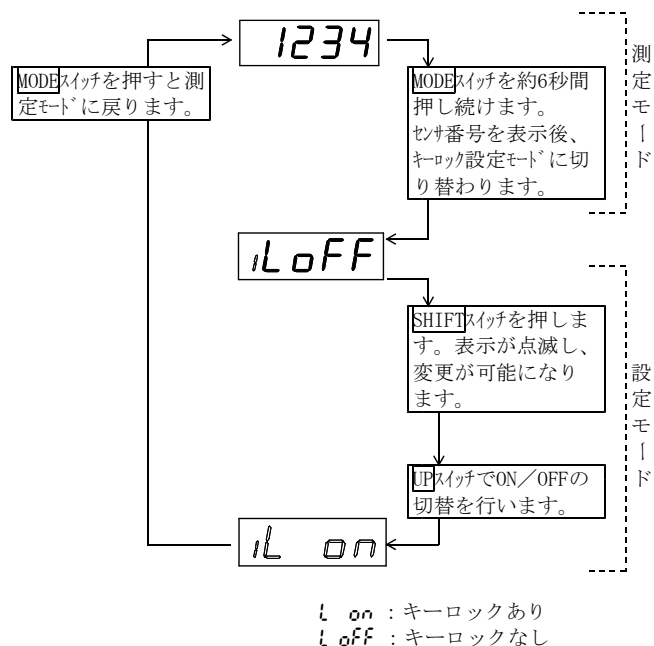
1234

MODEスイッチを押すと測定モードに戻ります。

MODEスイッチを約6秒間押し続けます。センサ番号を表示後、キーロック設定モードに切り替わります。

測定モード

iLoFF

SHIFTスイッチを押します。表示が点滅し、変更が可能になります。

UPスイッチでON／OFFの切替を行います。

設定モード

iL on

L on ：キーロックあり
L oFF ：キーロックなし